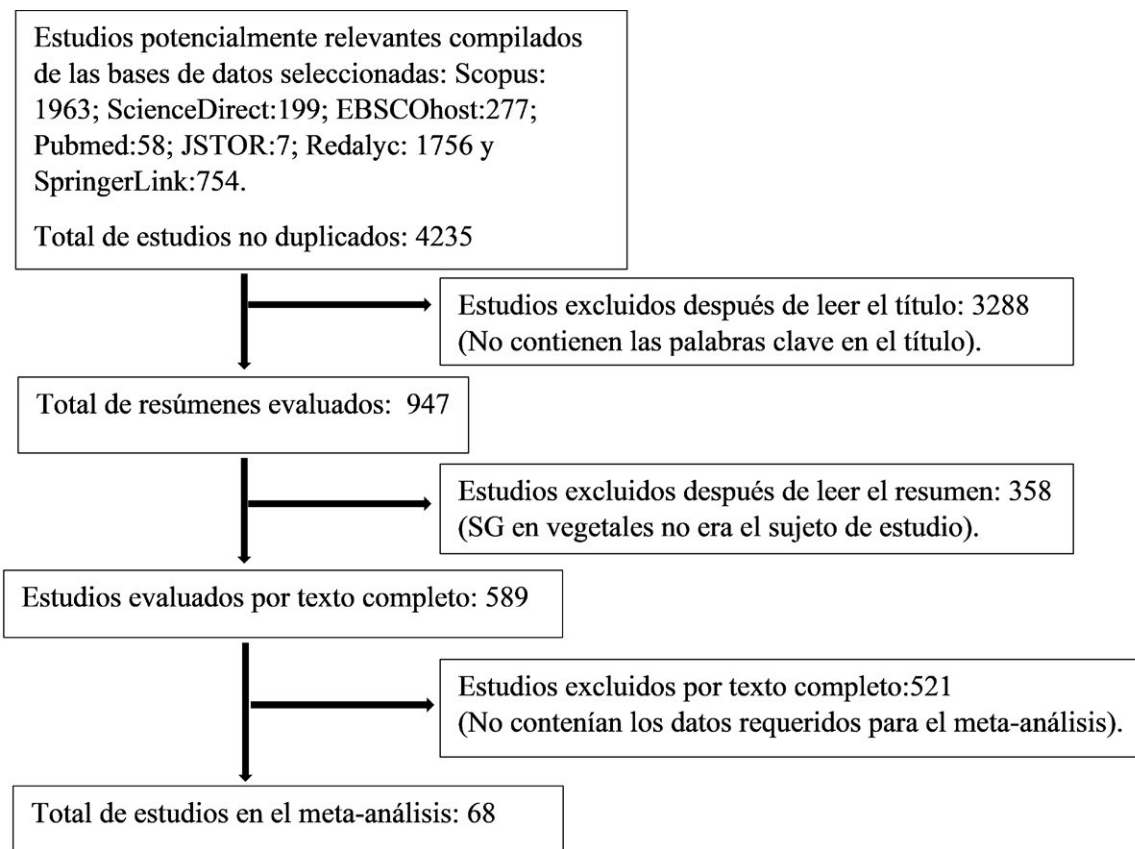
Estudios potencialmente relevantes compilados de las bases de datos seleccionadas: Scopus: 1963; ScienceDirect:199; EBSCOhost:277; Pubmed:58; JSTOR:7; Redalyc: 1756 y SpringerLink:754.

Total de estudios no duplicados: 4235

Estudios excluidos después de leer el título: 3288 (No contienen las palabras clave en el título).

Total de resúmenes evaluados: 947

Estudios excluidos después de leer el resumen: 358 (SG en vegetales no era el sujeto de estudio).

Estudios evaluados por texto completo: 589

Estudios excluidos por texto completo:521 (No contenían los datos requeridos para el meta-análisis).

Total de estudios en el meta-análisis: 68